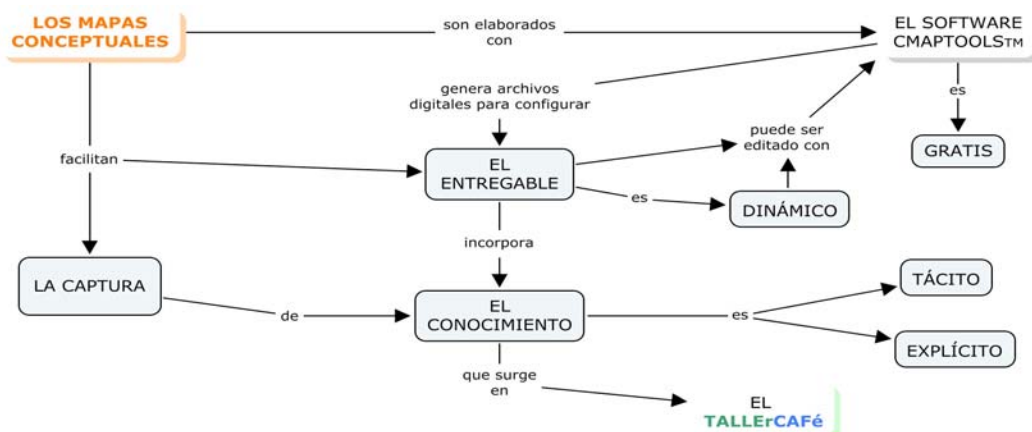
LOS MAPAS CONCEPTUALES

son elaborados con

EL SOFTWARE CMAPTOOLSTM

genera archivos digitales para configurar

es

GRATIS

facilitan

EL ENTREGABLE

puede ser editado con

es

DINÁMICO

incorpora

LA CAPTURA

de

EL CONOCIMIENTO

es

TÁCITO

EXPLÍCITO

que surge en

EL TALLErCAFé